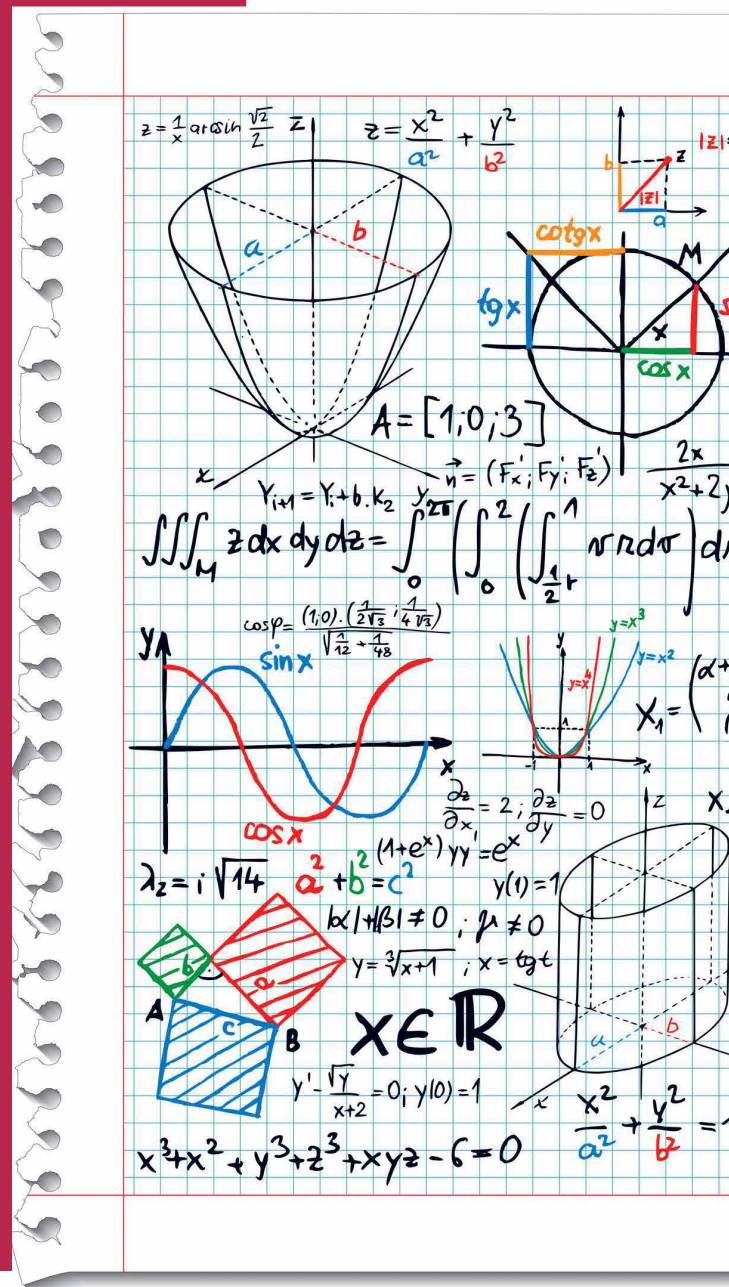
$z = \frac{1}{x} \arcsin \frac{\sqrt{2}}{2}$ z

$z = \frac{x^2}{a^2} + \frac{y^2}{b^2}$

|z|

b z |z| a

cotgx

M

tgx

x

cos x

a b

$A = [1,0;3]$

x

$\vec{n} = (F_x'; F_y'; F_z')$

$\frac{2x}{x^2+2}$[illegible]

$Y_{i+1} = Y_i + 6 . k_2$

$\iiint_M z\,dx\,dy\,dz = \int_0^{2\pi} \left( \int_0^2 \left( \int_{\frac{1}{2}r}^{1} r\,r\,dr \right) d$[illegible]

$\cos\varphi = \frac{(1;0).\left(\frac{1}{2\sqrt{3}}; \frac{1}{4\sqrt{3}}\right)}{\sqrt{\frac{1}{12} + \frac{1}{48}}}$

y

sin x

$y=x^3$

$y=x^4$

$y=x^2$

1

-1 1

x

$X_1 = ($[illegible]

x

$\frac{\partial z}{\partial x} = 2; \frac{\partial z}{\partial y} = 0$

z

cos x

$(1+e^x)yy' = e^x$

$\lambda_2 = i\sqrt{14}$

$a^2 + b^2 = c^2$

$y(1) = 1$

$|\alpha| + |\beta| \neq 0 ; \mu \neq 0$

b

a

$y = \sqrt[3]{x+1} ; x = tg\,t$

A

c

B

$x \in \mathbb{R}$

a b

x

$y' - \frac{\sqrt{y}}{x+2} = 0; y(0) = 1$

$x^3 + x^2 + y^3 + z^3 + xyz - 6 = 0$

$\frac{x^2}{a^2} + \frac{y^2}{b^2} =$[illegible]